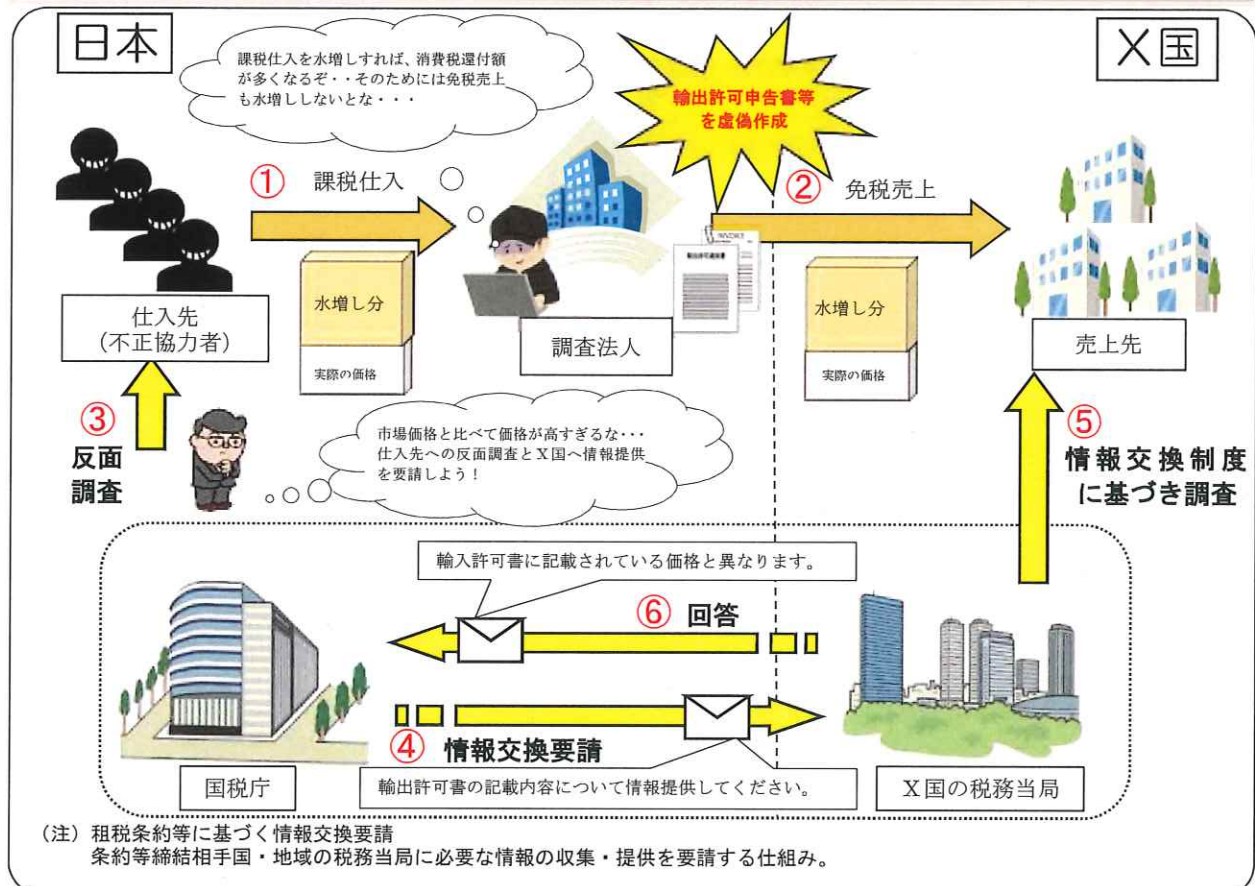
日本

課税仕入を水増しすれば、消費税還付額が多くなるぞ・・そのためには免税売上も水増ししないとな・・・

輸出許可申告書等を虚偽作成

X国

① 課税仕入

② 免税売上

水増し分

実際の価格

仕入先
（不正協力者）

調査法人

水増し分

実際の価格

売上先

③ 反面調査

市場価格と比べて価格が高すぎるな・・・仕入先への反面調査とX国へ情報提供を要請しよう！

⑤ 情報交換制度に基づき調査

輸入許可書に記載されている価格と異なります。

⑥ 回答

④ 情報交換要請

国税庁

輸出許可書の記載内容について情報提供してください。

X国の税務当局

（注）租税条約等に基づく情報交換要請
条約等締結相手国・地域の税務当局に必要な情報の収集・提供を要請する仕組み。